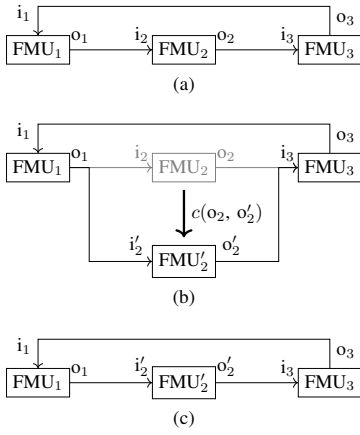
$\text{i}_1$ $\text{o}_3$

$\text{FMU}_1$ $\text{o}_1$ $\text{i}_2$ $\text{FMU}_2$ $\text{o}_2$ $\text{i}_3$ $\text{FMU}_3$

(a)

$\text{i}_1$ $\text{o}_3$

$\text{FMU}_1$ $\text{o}_1$ $\text{i}_2$ $\text{FMU}_2$ $\text{o}_2$ $\text{i}_3$ $\text{FMU}_3$

$c(\text{o}_2,\ \text{o}'_2)$

$\text{i}'_2$ $\text{FMU}'_2$ $\text{o}'_2$

(b)

$\text{i}_1$ $\text{o}_3$

$\text{FMU}_1$ $\text{o}_1$ $\text{i}'_2$ $\text{FMU}'_2$ $\text{o}'_2$ $\text{i}_3$ $\text{FMU}_3$

(c)